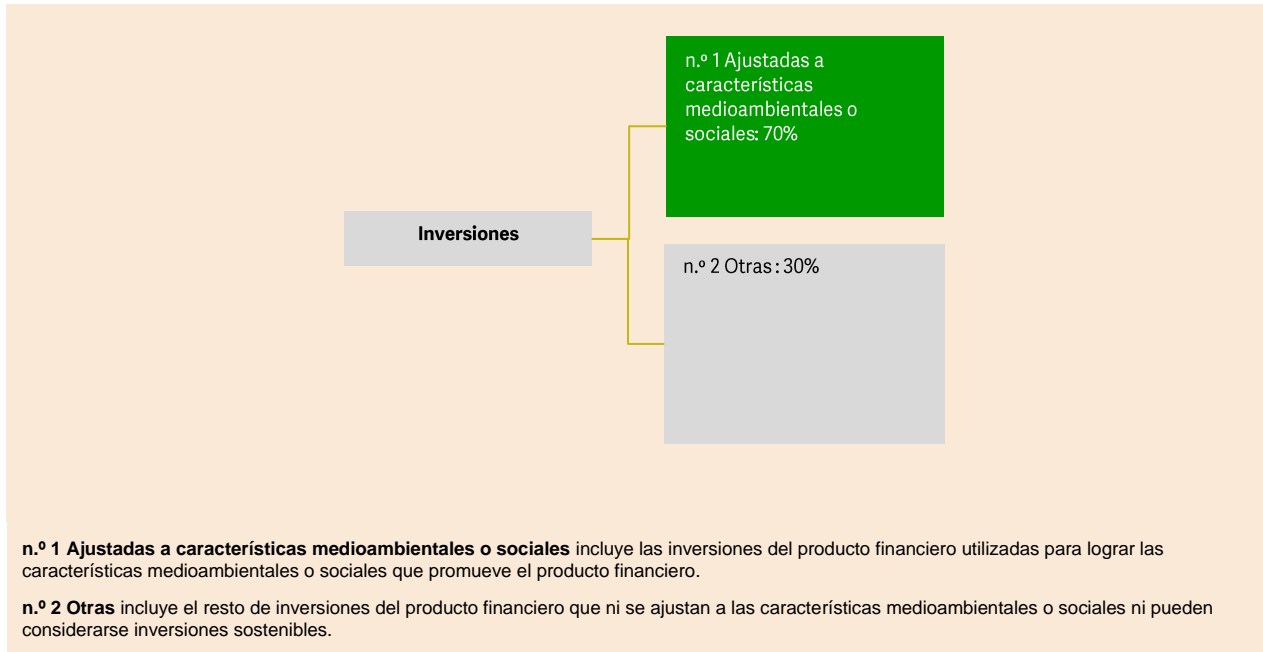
Inversiones

n.º 1 Ajustadas a características medioambientales o sociales: 70%

n.º 2 Otras : 30%

**n.º 1 Ajustadas a características medioambientales o sociales** incluye las inversiones del producto financiero utilizadas para lograr las características medioambientales o sociales que promueve el producto financiero.

**n.º 2 Otras** incluye el resto de inversiones del producto financiero que ni se ajustan a las características medioambientales o sociales ni pueden considerarse inversiones sostenibles.